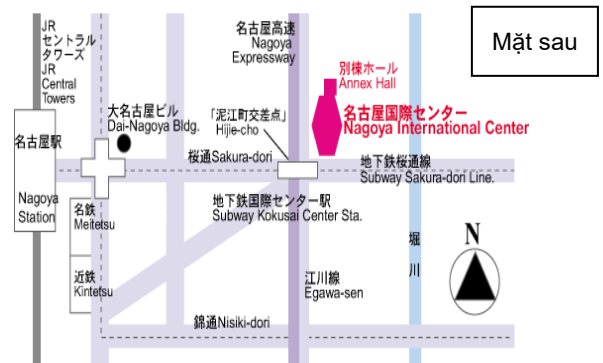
JR
セントラル
タワーズ
JR
Central
Towers

名古屋高速
Nagoya
Expressway

Mặt sau

別棟ホール
Annex Hall

名古屋国際センター
Nagoya International Center

名古屋駅

Nagoya
Station

大名古屋ビル
Dai-Nagoya Bldg.

「泥江町交差点」
Hijie-cho

桜通 Sakura-dori

地下鉄桜通線
Subway Sakura-dori Line.

地下鉄国際センター駅
Subway Kokusai Center Sta.

名鉄
Meitetsu

近鉄
Kintetsu

堀
川

N

江川線
Egawa-sen

錦通 Nisiki-dori